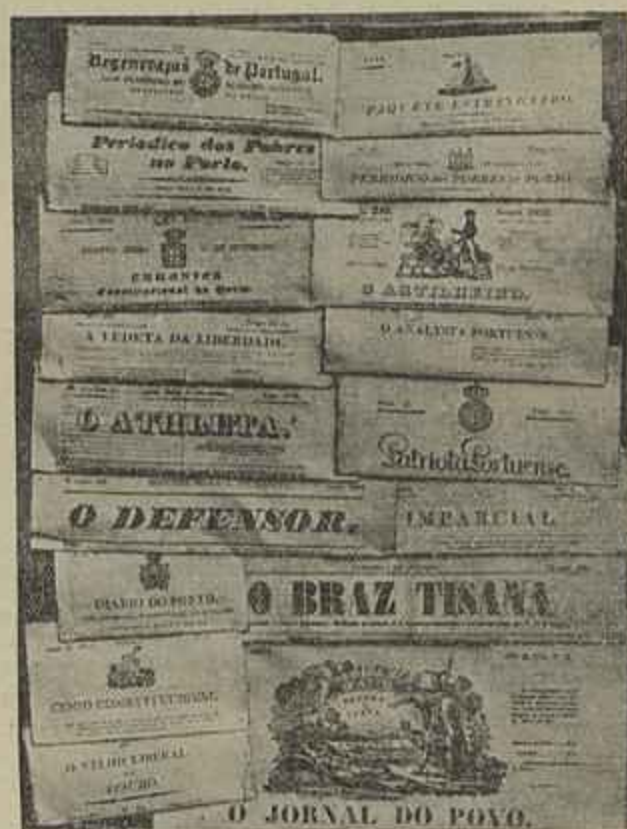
Regeneração de Portugal.

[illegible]

Periodico dos Pobres no Porto.

PERIODICO DOS POBRES NO PORTO

CHRONICA Constitucional do Porto

O ARTILHEIRO.

A VEDETA DA LIBERDADE.

O ANALYSTA PORTUENSE

O ATHLETA.

Patriota Portuense

O DEFENSOR.

IMPARCIAL

DIARIO DO PORTO.

O BRAZ TISANA

ECHO CONSTITUCIONAL

O VELHO LIBERAL DO DOURO

O JORNAL DO POVO.